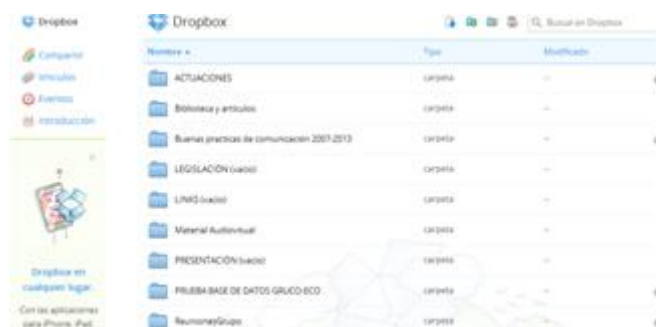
Dropbox

Compartir
Vínculos
Eventos
Introducción

Dropbox en cualquier lugar.

Con las aplicaciones para iPhone, iPad

Dropbox

Q Buscar en Dropbox

| Nombre ▲ | Tipo | Modificado |
|---|---|---|
| ACTUACIONES | carpeta | -- |
| Biblioteca y artículos | carpeta | -- |
| Buenas practicas de comunicación 2007-2013 | carpeta | -- |
| LEGISLACIÓN (vacío) | carpeta | -- |
| LINKS (vacío) | carpeta | -- |
| Material Audiovisual | carpeta | -- |
| PRESENTACIÓN (vacío) | carpeta | -- |
| PRUEBA BASE DE DATOS GRUCO ECO | carpeta | -- |
| ReunionesGrupo | carpeta | -- |